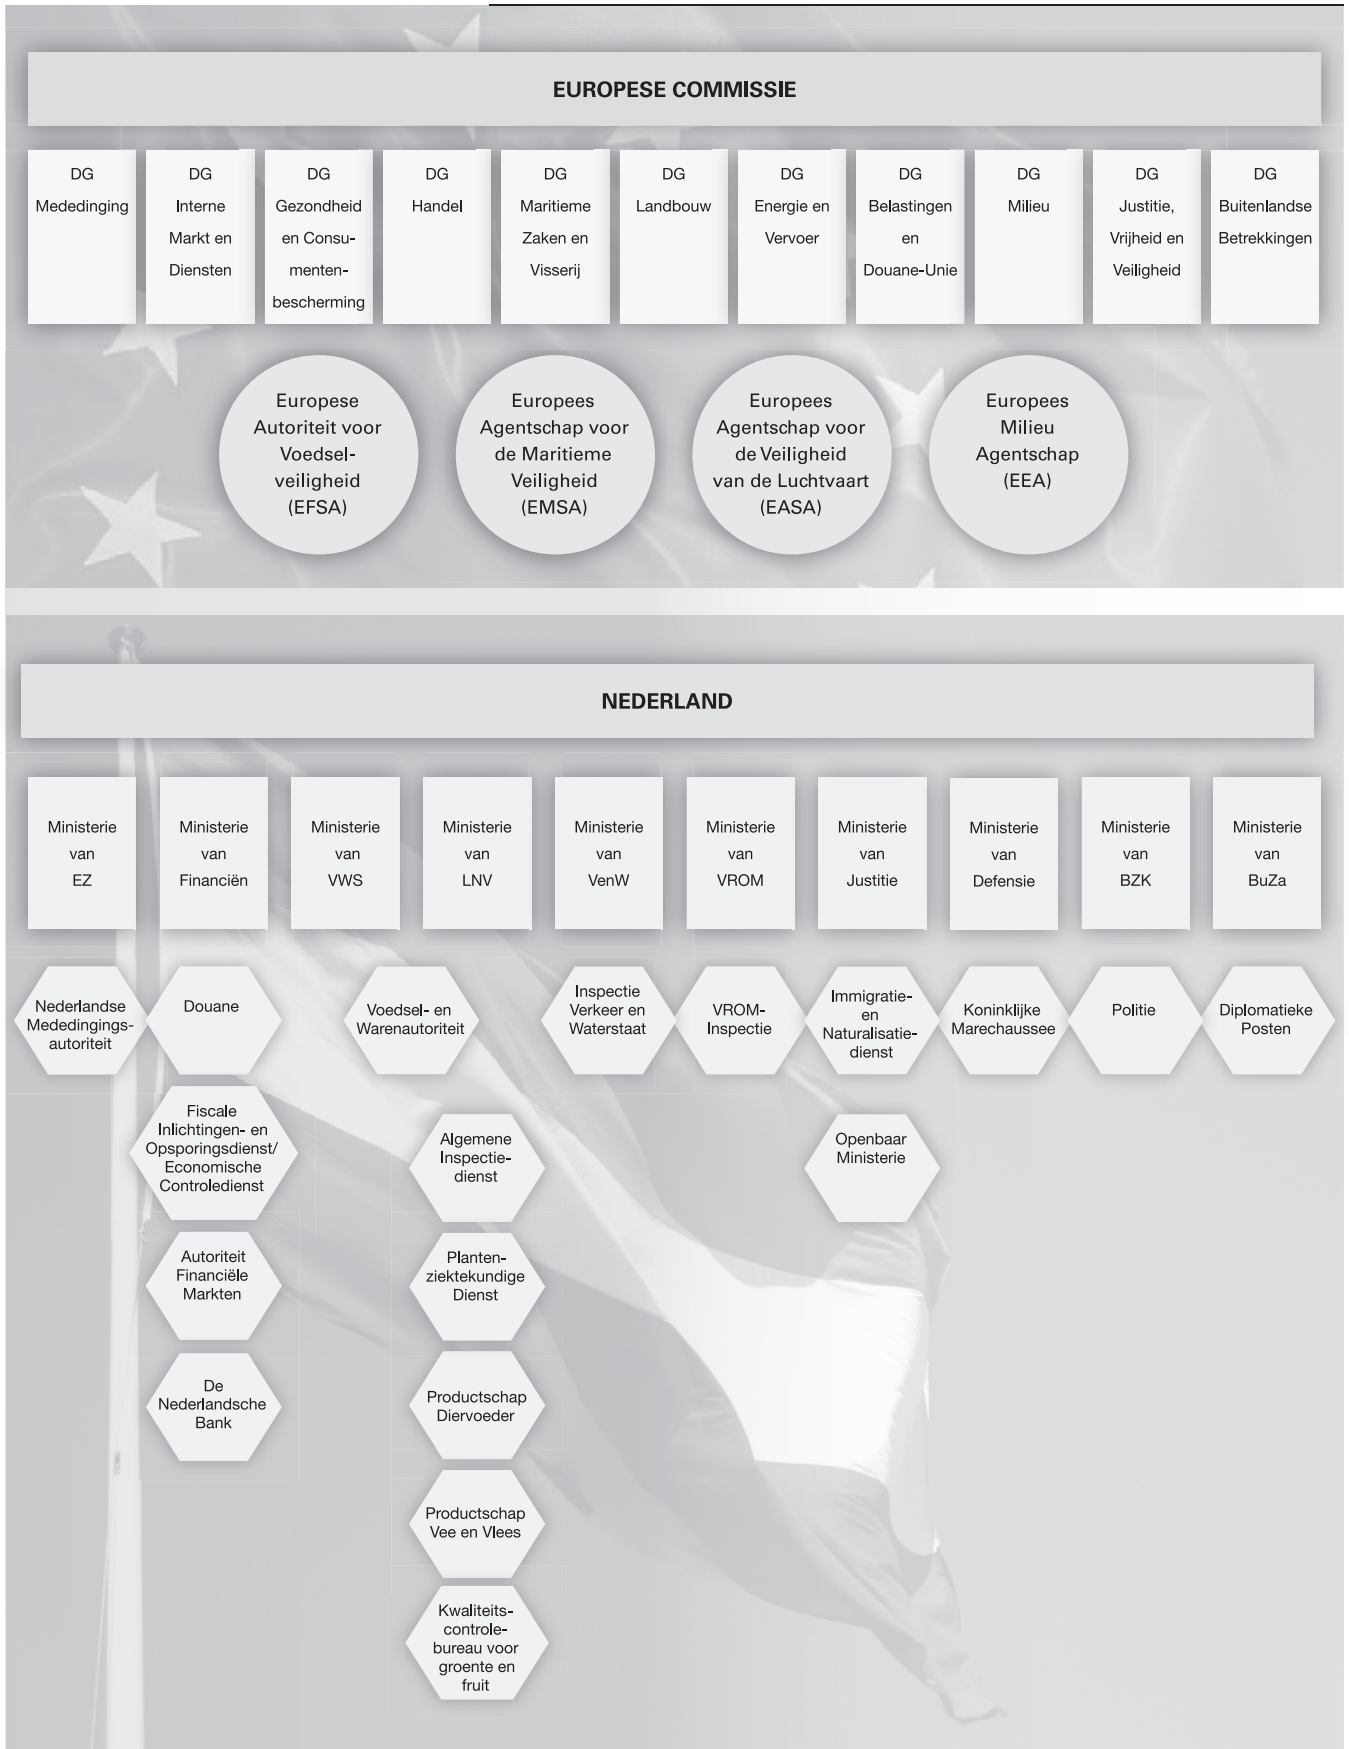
EUROPESE COMMISSIE

DG Mededinging

DG Interne Markt en Diensten

DG Gezondheid en Consumentenbescherming

DG Handel

DG Maritieme Zaken en Visserij

DG Landbouw

DG Energie en Vervoer

DG Belastingen en Douane-Unie

DG Milieu

DG Justitie, Vrijheid en Veiligheid

DG Buitenlandse Betrekkingen

Europese Autoriteit voor Voedselveiligheid (EFSA)

Europees Agentschap voor de Maritieme Veiligheid (EMSA)

Europees Agentschap voor de Veiligheid van de Luchtvaart (EASA)

Europees Milieu Agentschap (EEA)

NEDERLAND

Ministerie van EZ

Ministerie van Financiën

Ministerie van VWS

Ministerie van LNV

Ministerie van VenW

Ministerie van VROM

Ministerie van Justitie

Ministerie van Defensie

Ministerie van BZK

Ministerie van BuZa

Nederlandse Mededingingsautoriteit

Douane

Voedsel- en Warenautoriteit

Inspectie Verkeer en Waterstaat

VROM-Inspectie

Immigratie- en Naturalisatiedienst

Koninklijke Marechaussee

Politie

Diplomatieke Posten

Fiscale Inlichtingen- en Opsporingsdienst/ Economische Controledienst

Algemene Inspectiedienst

Openbaar Ministerie

Autoriteit Financiële Markten

Plantenziektekundige Dienst

De Nederlandsche Bank

Productschap Diervoeder

Productschap Vee en Vlees

Kwaliteitscontrolebureau voor groente en fruit